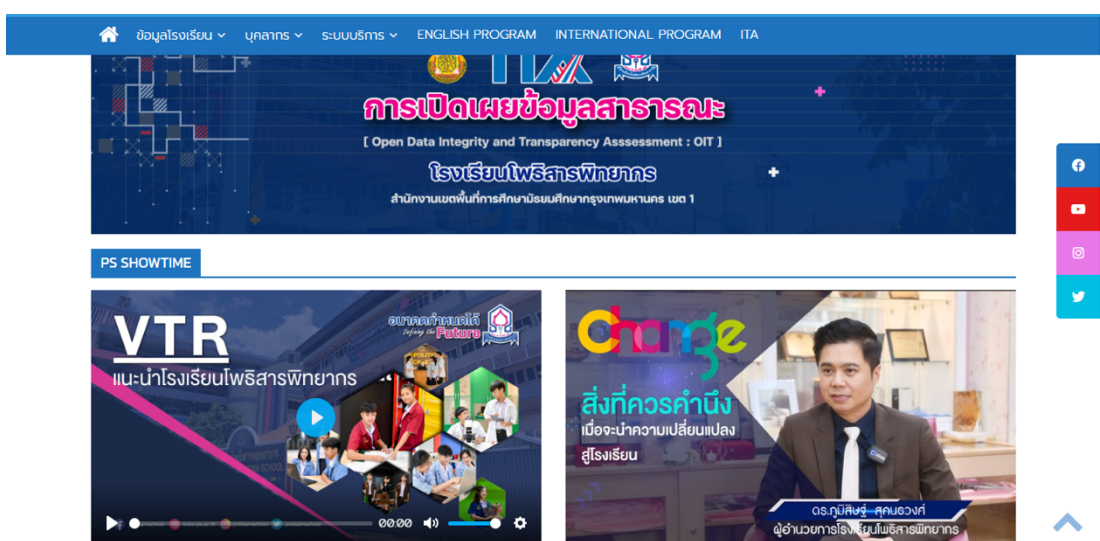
ข้อมูลโรงเรียน บุคลากร ระบบบริการ ENGLISH PROGRAM INTERNATIONAL PROGRAM ITA

ITA

การเปิดเผยข้อมูลสาธารณะ

[ Open Data Integrity and Transparency Asssessment : OIT ]

โรงเรียนโพธิสารพิทยากร

สำนักงานเขตพื้นที่การศึกษามัธยมศึกษากรุงเทพมหานคร เขต 1

PS SHOWTIME

VTR

แนะนำโรงเรียนโพธิสารพิทยากร

อนาคตกำหนดได้ Defining the Future

00:00

Change

สิ่งที่ควรคำนึง

เมื่อจะนำความเปลี่ยนแปลง

สู่โรงเรียน

ดร.ภูมิสิษฐ์ ศุภนธวงศ์

ผู้อำนวยการโรงเรียนโพธิสารพิทยากร